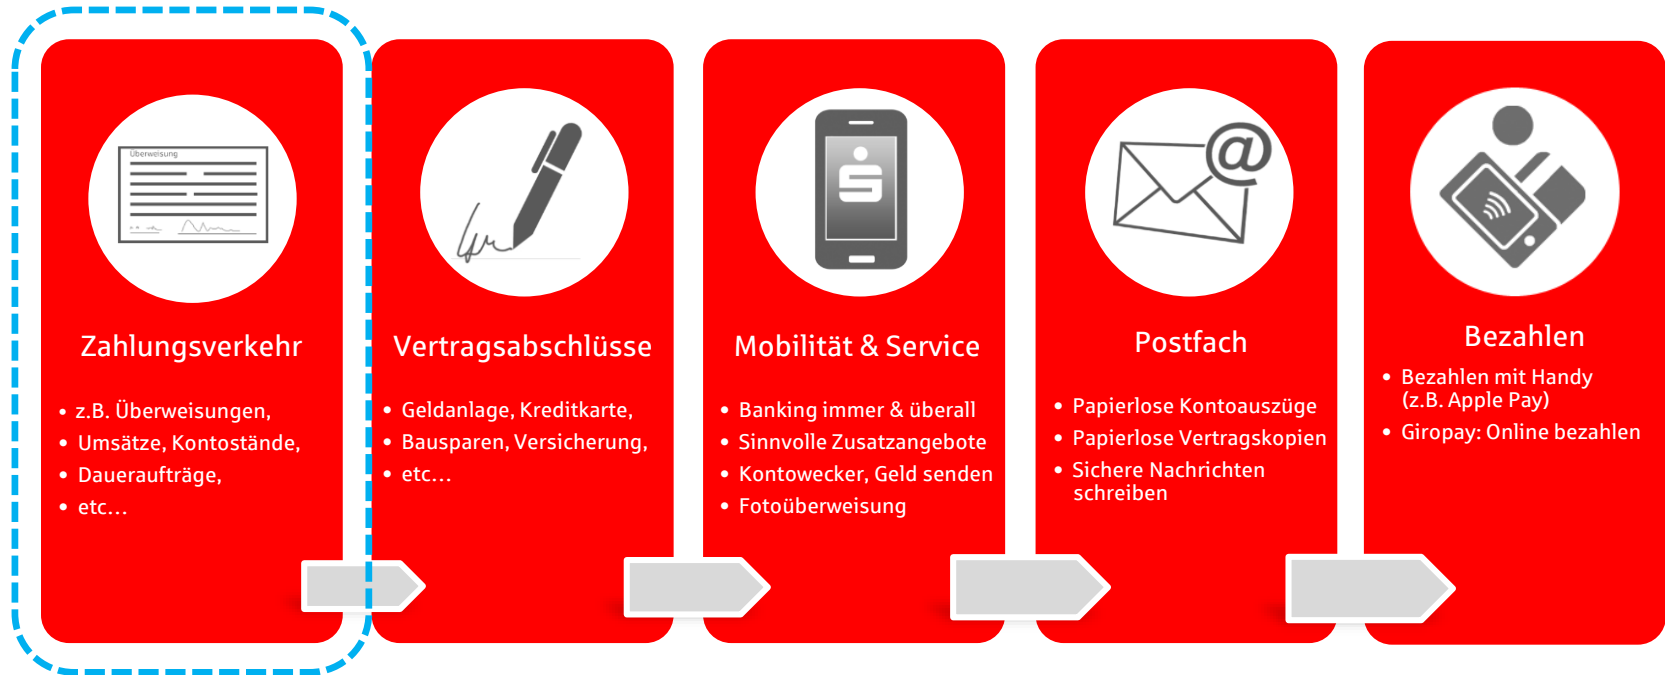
Überweisung

Zahlungsverkehr

- z.B. Überweisungen,
- Umsätze, Kontostände,
- Daueraufträge,
- etc…

Vertragsabschlüsse

- Geldanlage, Kreditkarte,
- Bausparen, Versicherung,
- etc…

Mobilität & Service

- Banking immer & überall
- Sinnvolle Zusatzangebote
- Kontowecker, Geld senden
- Fotoüberweisung

Postfach

- Papierlose Kontoauszüge
- Papierlose Vertragskopien
- Sichere Nachrichten schreiben

Bezahlen

- Bezahlen mit Handy (z.B. Apple Pay)
- Giropay: Online bezahlen